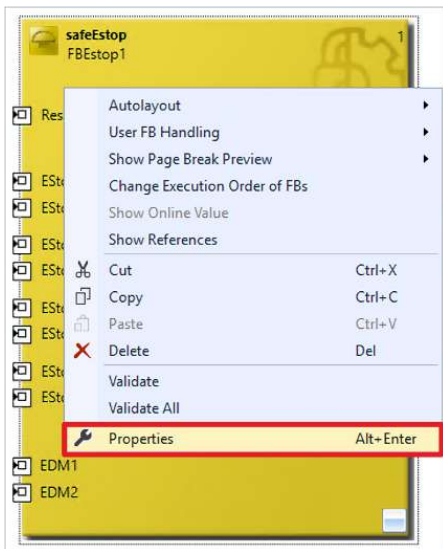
safeEstop
FBEstop1

1

Res
ESt
ESt
ESt
ESt
ESt
ESt
ESt
ESt

Autolayout
User FB Handling
Show Page Break Preview
Change Execution Order of FBs
Show Online Value
Show References
Cut Ctrl+X
Copy Ctrl+C
Paste Ctrl+V
Delete Del
Validate
Validate All
Properties Alt+Enter

EDM1
EDM2